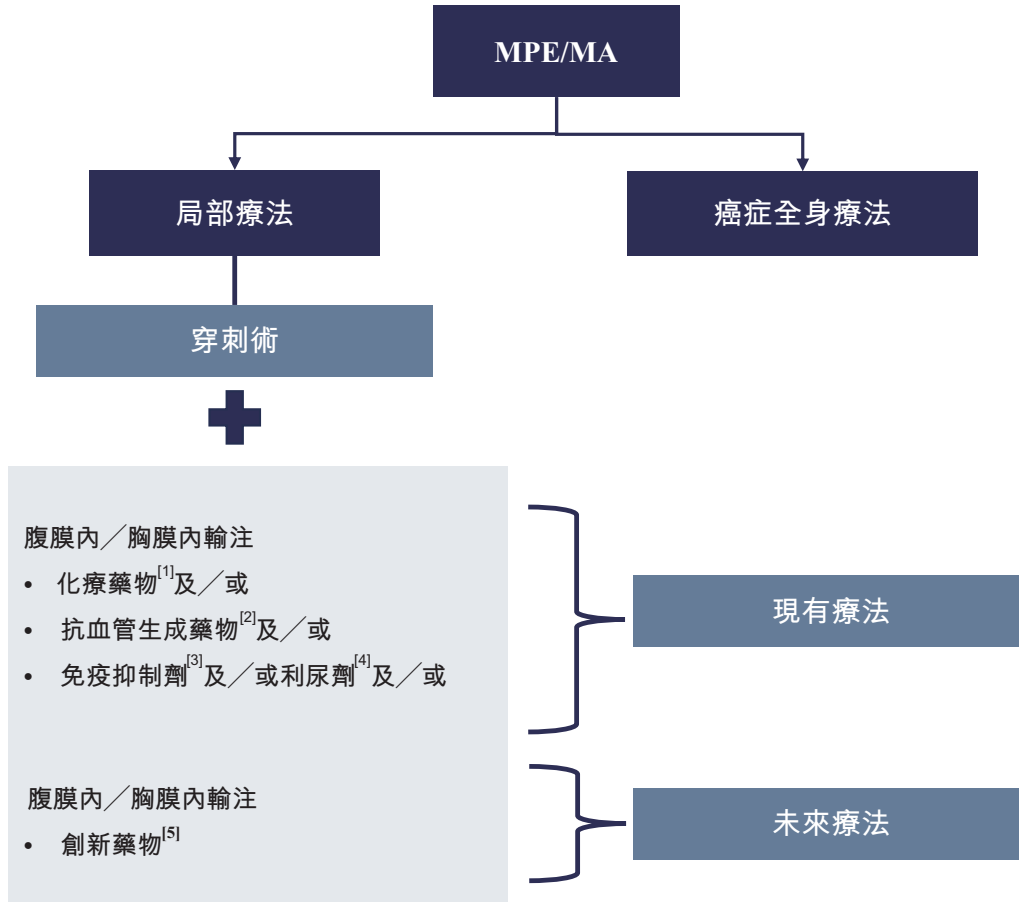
MPE/MA

局部療法

癌症全身療法

穿刺術

腹膜內／胸膜內輸注
• 化療藥物$^{[1]}$及／或
• 抗血管生成藥物$^{[2]}$及／或
• 免疫抑制劑$^{[3]}$及／或利尿劑$^{[4]}$及／或

現有療法

腹膜內／胸膜內輸注
• 創新藥物$^{[5]}$

未來療法